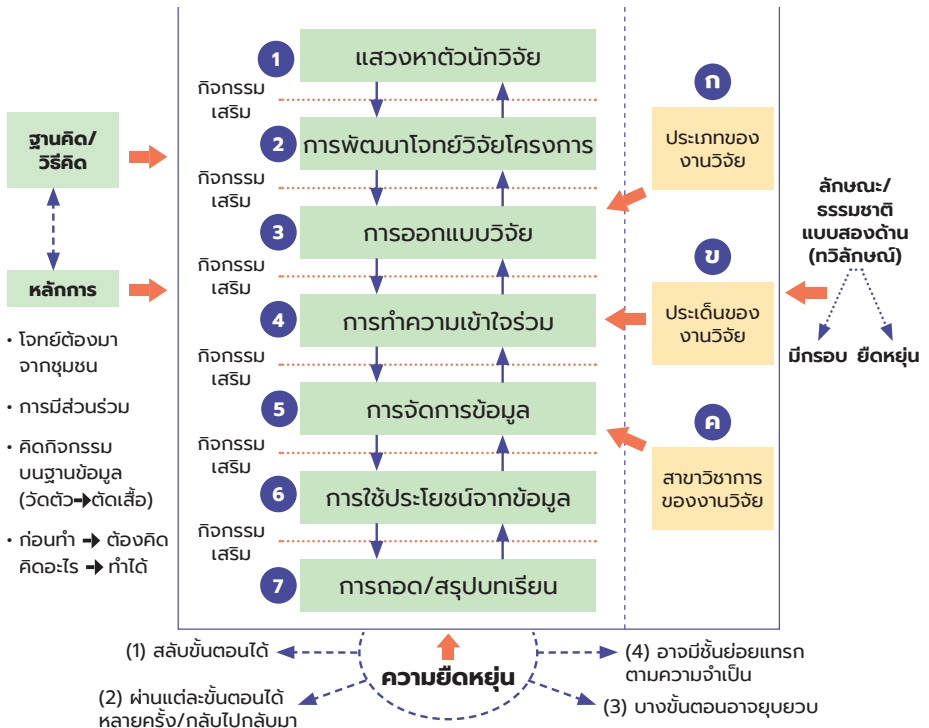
ฐานคิด/
วิธีคิด

หลักการ

• โจทย์ต้องมาจากชุมชน

• การมีส่วนร่วม

• คิดกิจกรรมบนฐานข้อมูล (วัดตัว→ตัดเสื้อ)

• ก่อนทำ → ต้องคิด คิดอะไร → ทำได้

1 แสวงหาตัวนักวิจัย

กิจกรรมเสริม

2 การพัฒนาโจทย์วิจัยโครงการ

กิจกรรมเสริม

3 การออกแบบวิจัย

กิจกรรมเสริม

4 การทำความเข้าใจร่วม

กิจกรรมเสริม

5 การจัดการข้อมูล

กิจกรรมเสริม

6 การใช้ประโยชน์จากข้อมูล

กิจกรรมเสริม

7 การถอด/สรุปบทเรียน

ก ประเภทของงานวิจัย

ข ประเด็นของงานวิจัย

ค สาขาวิชาการของงานวิจัย

ลักษณะ/
ธรรมชาติ
แบบสองด้าน
(ทวิลักษณ์)

มีกรอบ ยืดหยุ่น

ความยืดหยุ่น

(1) สลับขั้นตอนได้

(2) ผ่านแต่ละขั้นตอนได้หลายครั้ง/กลับไปกลับมา

(3) บางขั้นตอนอาจยุบยวบ

(4) อาจมีชั้นย่อยแทรกตามความจำเป็น